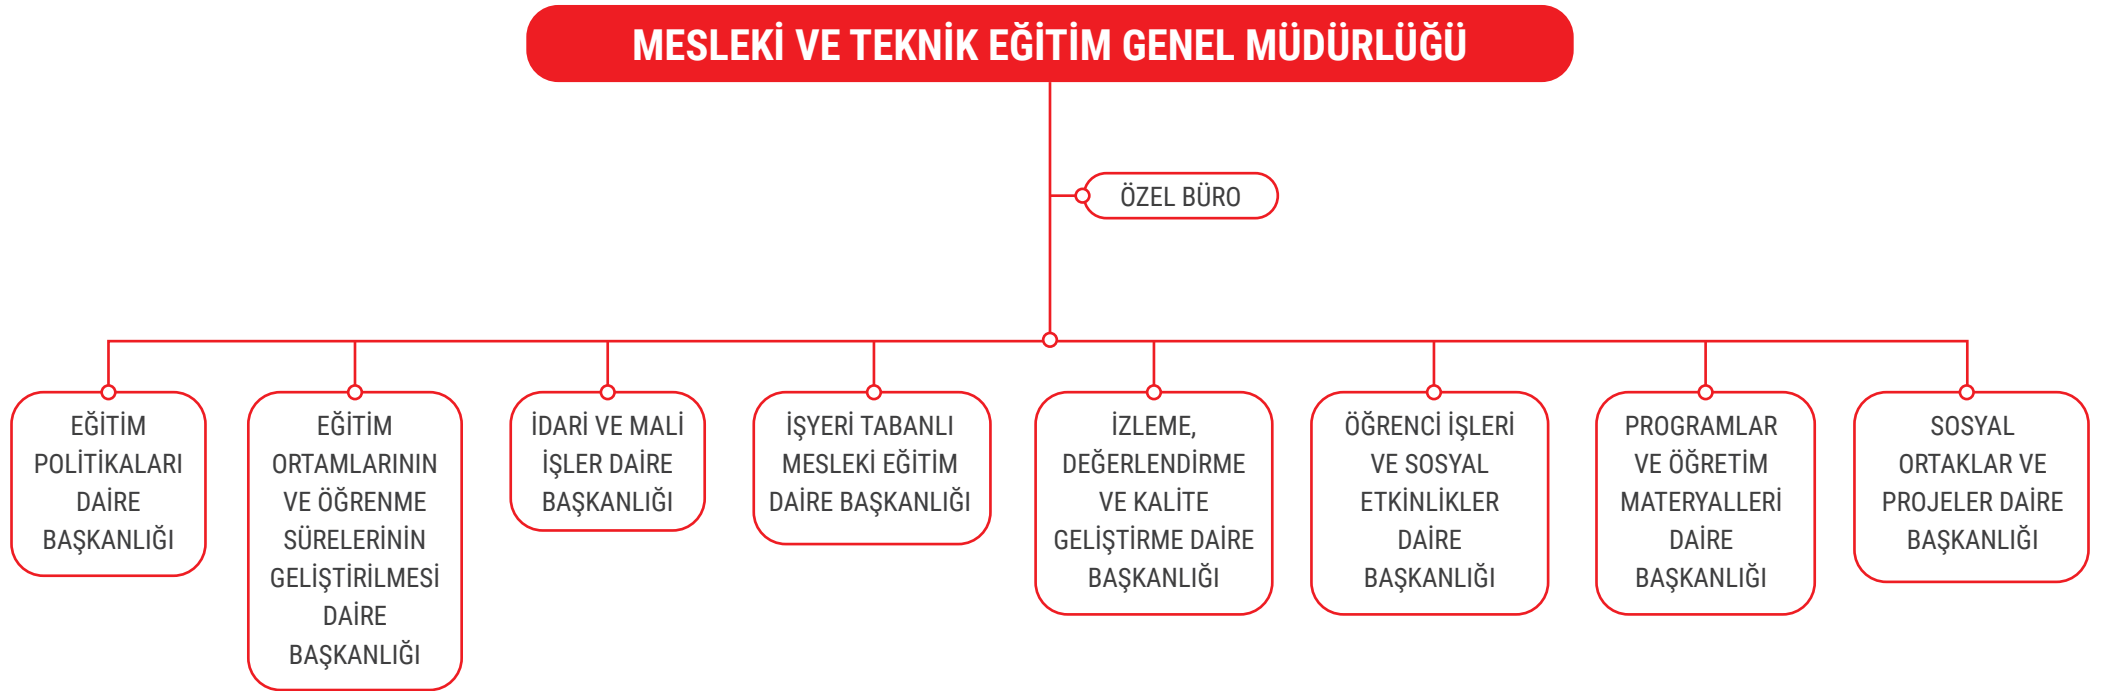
MESLEKİ VE TEKNİK EĞİTİM GENEL MÜDÜRLÜĞÜ

ÖZEL BÜRO

EĞİTİM POLİTİKALARI DAİRE BAŞKANLIĞI

EĞİTİM ORTAMLARININ VE ÖĞRENME SÜRELERİNİN GELİŞTİRİLMESİ DAİRE BAŞKANLIĞI

İDARİ VE MALİ İŞLER DAİRE BAŞKANLIĞI

İŞYERİ TABANLI MESLEKİ EĞİTİM DAİRE BAŞKANLIĞI

İZLEME, DEĞERLENDİRME VE KALİTE GELİŞTİRME DAİRE BAŞKANLIĞI

ÖĞRENCİ İŞLERİ VE SOSYAL ETKİNLİKLER DAİRE BAŞKANLIĞI

PROGRAMLAR VE ÖĞRETİM MATERYALLERİ DAİRE BAŞKANLIĞI

SOSYAL ORTAKLAR VE PROJELER DAİRE BAŞKANLIĞI